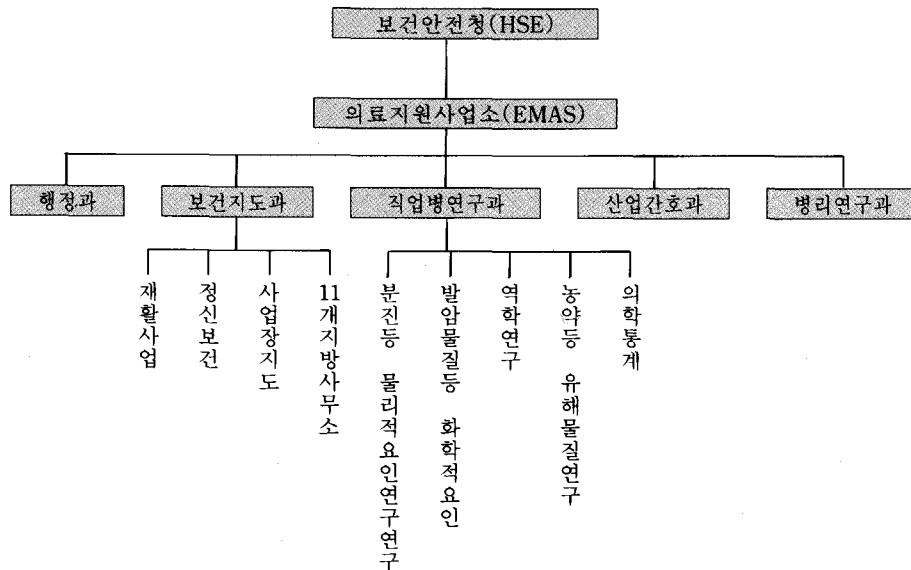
보건안전청(HSE)

의료지원사업소(EMAS)

행정과

보건지도과

직업병연구과

산업간호과

병리연구과

재활사업

정신보건

사업장지도

11개지방사무소

분진등 물리적요인연구연구

발암물질등 화학적요인

역학연구

농약등 유해물질연구

의학통계